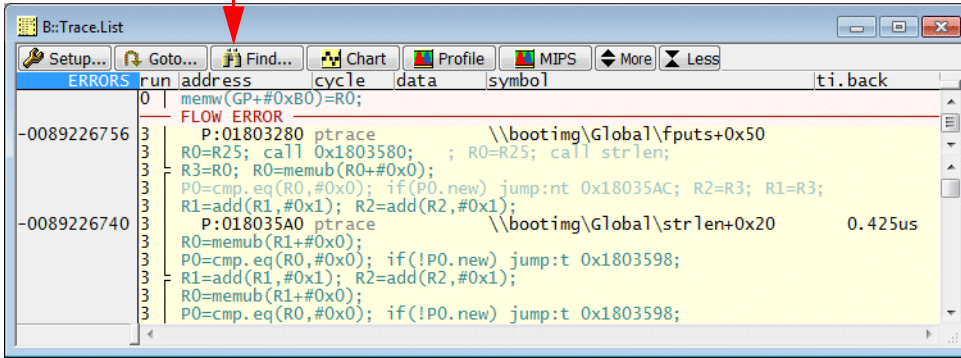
B::Trace.List

Setup... Goto... Find... Chart Profile MIPS More Less

ERRORS run address cycle data symbol ti.back

0 memw(GP+#0xB0)=R0;

FLOW ERROR

-0089226756 3 P:01803280 ptrace \\bootimg\Global\fputs+0x50

3 R0=R25; call 0x1803580; ; R0=R25; call strlen;

3 R3=R0; R0=memub(R0+#0x0);

3 P0=cmp.eq(R0,#0x0); if(P0.new) jump:nt 0x18035AC; R2=R3; R1=R3;

3 R1=add(R1,#0x1); R2=add(R2,#0x1);

-0089226740 3 P:018035A0 ptrace \\bootimg\Global\strlen+0x20 0.425us

3 R0=memub(R1+#0x0);

3 P0=cmp.eq(R0,#0x0); if(!P0.new) jump:t 0x1803598;

3 R1=add(R1,#0x1); R2=add(R2,#0x1);

3 R0=memub(R1+#0x0);

3 P0=cmp.eq(R0,#0x0); if(!P0.new) jump:t 0x1803598;